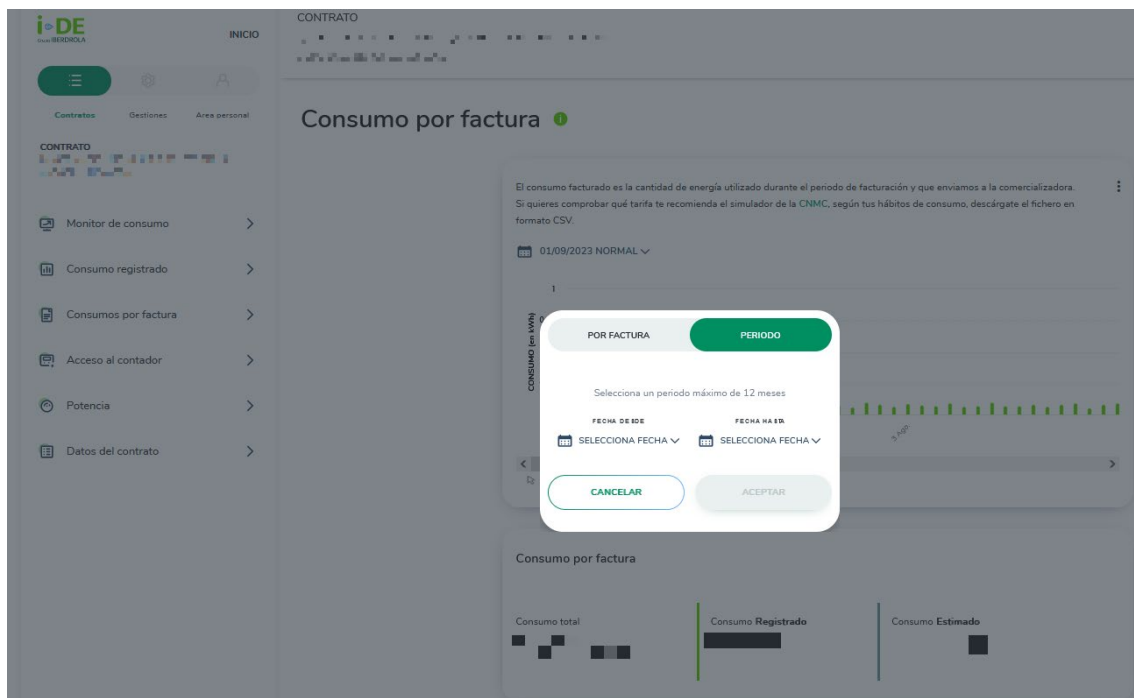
i-DE
GRUPO IBERDROLA
INICIO

Contratos Gestiones Área personal

CONTRATO
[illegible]

Monitor de consumo >
Consumo registrado >
Consumos por factura >
Acceso al contador >
Potencia >
Datos del contrato >

CONTRATO
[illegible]

Consumo por factura

El consumo facturado es la cantidad de energía utilizado durante el periodo de facturación y que enviamos a la comercializadora. Si quieres comprobar qué tarifa te recomienda el simulador de la CNMC, según tus hábitos de consumo, descárgate el fichero en formato CSV.

01/09/2023 NORMAL

1

CONSUMO (en kWh)

5 Ago

POR FACTURA
PERIODO

Selecciona un periodo máximo de 12 meses

FECHA DESDE
SELECCIONA FECHA
FECHA HASTA
SELECCIONA FECHA

CANCELAR
ACEPTAR

Consumo por factura

Consumo total
Consumo Registrado
Consumo Estimado